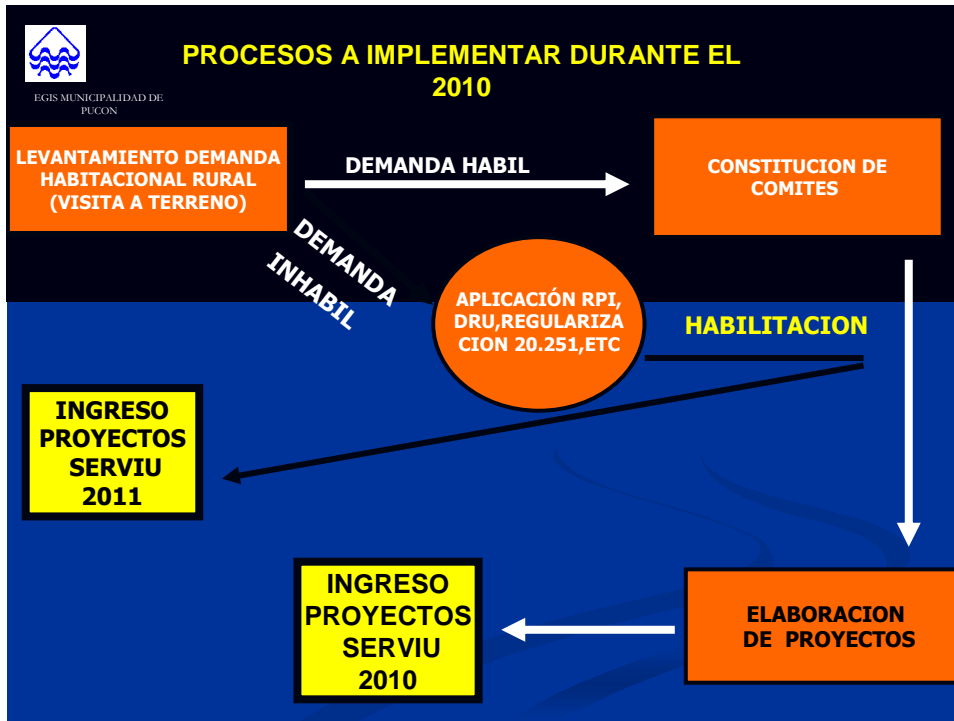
EGIS MUNICIPALIDAD DE PUCON

PROCESOS A IMPLEMENTAR DURANTE EL 2010

LEVANTAMIENTO DEMANDA HABITACIONAL RURAL (VISITA A TERRENO)

DEMANDA HABIL

CONSTITUCION DE COMITES

DEMANDA INHABIL

APLICACIÓN RPI, DRU,REGULARIZACION 20.251,ETC

HABILITACION

INGRESO PROYECTOS SERVIU 2011

INGRESO PROYECTOS SERVIU 2010

ELABORACION DE PROYECTOS